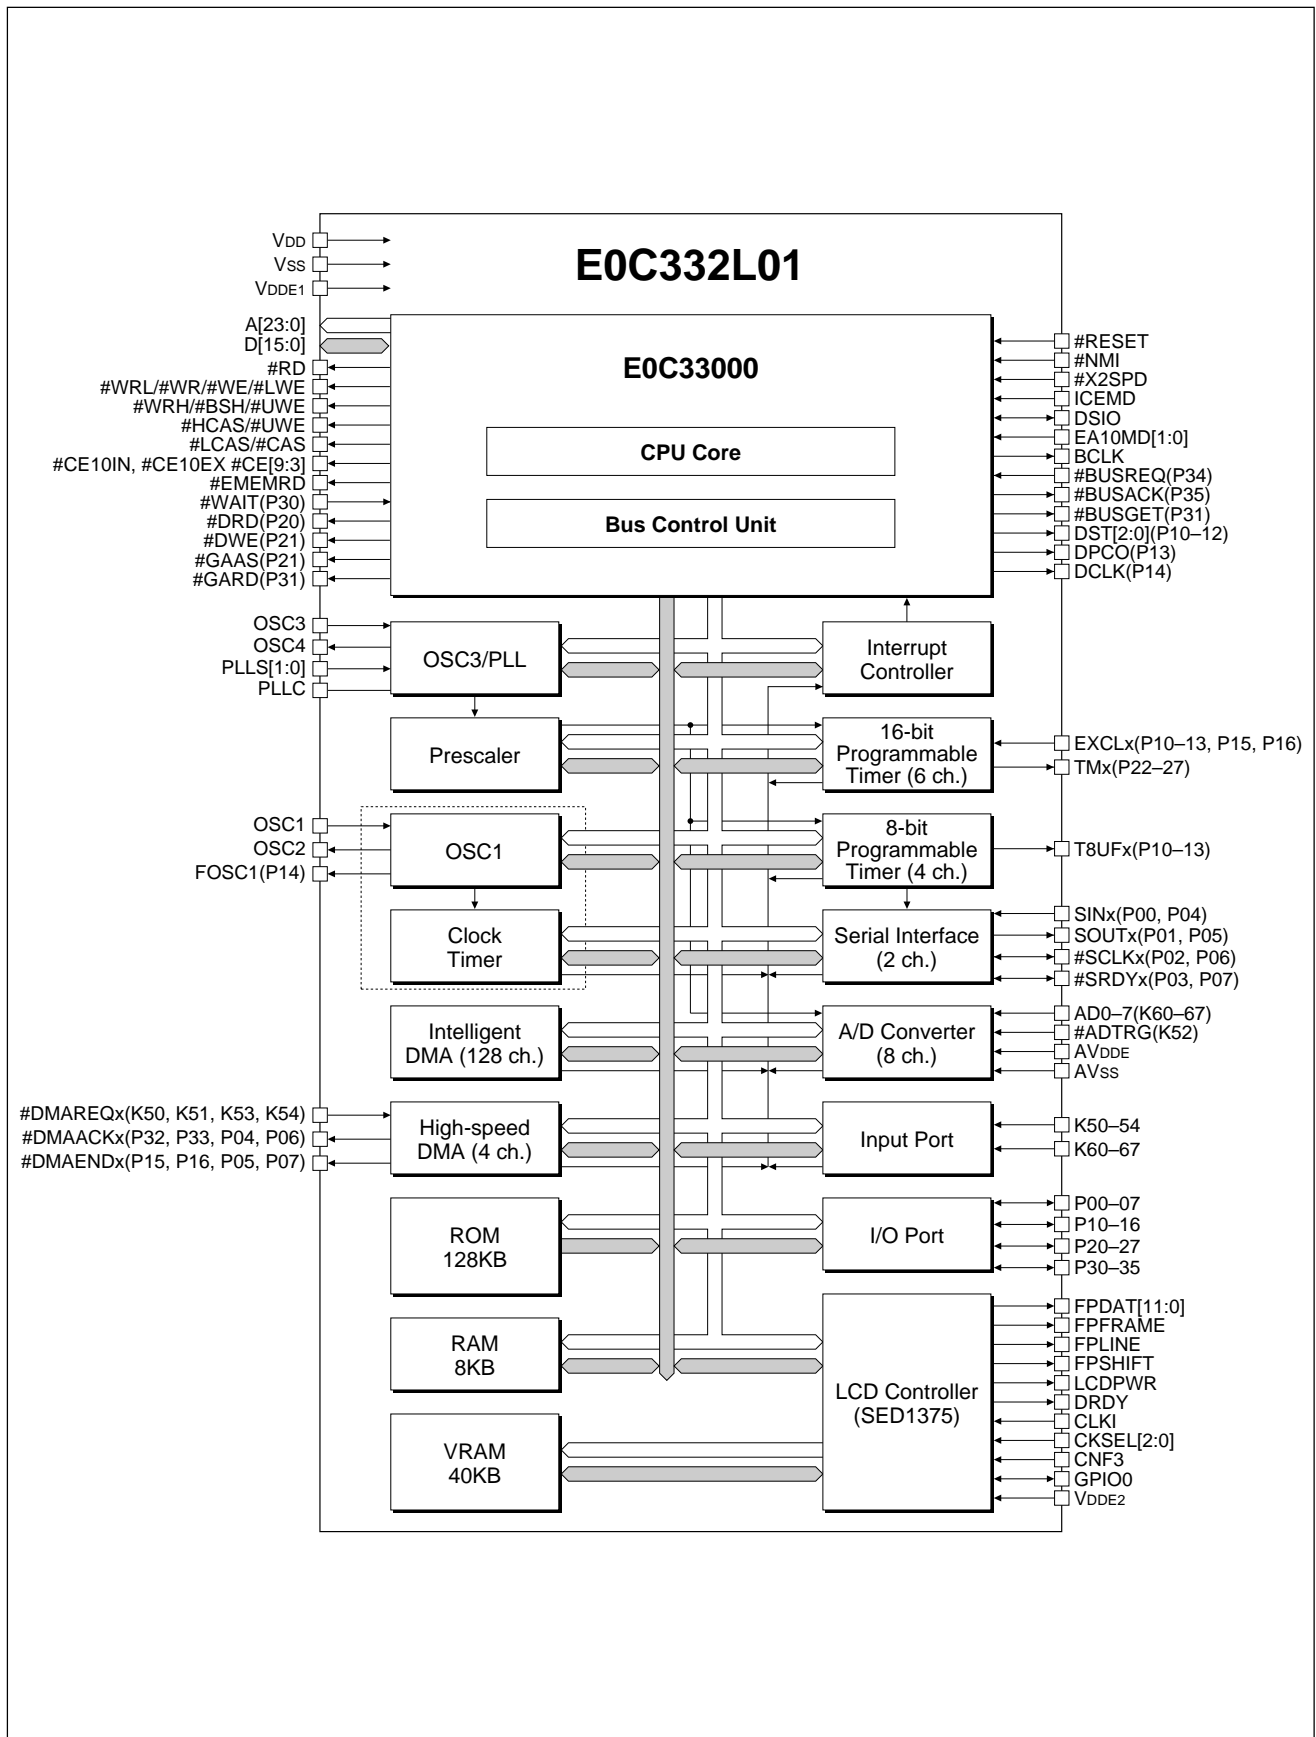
VDD
VSS
VDDE1
E0C332L01
A[23:0]
D[15:0]
#RD
#WRL/#WR/#WE/#LWE
#WRH/#BSH/#UWE
#HCAS/#UWE
#LCAS/#CAS
#CE10IN, #CE10EX #CE[9:3]
#EMEMRD
#WAIT(P30)
#DRD(P20)
#DWE(P21)
#GAAS(P21)
#GARD(P31)
E0C33000
CPU Core
Bus Control Unit
#RESET
#NMI
#X2SPD
ICEMD
DSIO
EA10MD[1:0]
BCLK
#BUSREQ(P34)
#BUSACK(P35)
#BUSGET(P31)
DST[2:0](P10–12)
DPCO(P13)
DCLK(P14)
OSC3
OSC4
PLLS[1:0]
PLLC
OSC3/PLL
Interrupt Controller
Prescaler
16-bit Programmable Timer (6 ch.)
EXCLx(P10–13, P15, P16)
TMx(P22–27)
OSC1
OSC2
FOSC1(P14)
OSC1
8-bit Programmable Timer (4 ch.)
T8UFx(P10–13)
Clock Timer
Serial Interface (2 ch.)
SINx(P00, P04)
SOUTx(P01, P05)
#SCLKx(P02, P06)
#SRDYx(P03, P07)
Intelligent DMA (128 ch.)
A/D Converter (8 ch.)
AD0–7(K60–67)
#ADTRG(K52)
AVDDE
AVSS
#DMAREQx(K50, K51, K53, K54)
#DMAACKx(P32, P33, P04, P06)
#DMAENDx(P15, P16, P05, P07)
High-speed DMA (4 ch.)
Input Port
K50–54
K60–67
ROM 128KB
I/O Port
P00–07
P10–16
P20–27
P30–35
RAM 8KB
LCD Controller (SED1375)
FPDAT[11:0]
FPFRAME
FPLINE
FPSHIFT
LCDPWR
DRDY
CLKI
CKSEL[2:0]
CNF3
GPIO0
VDDE2
VRAM 40KB